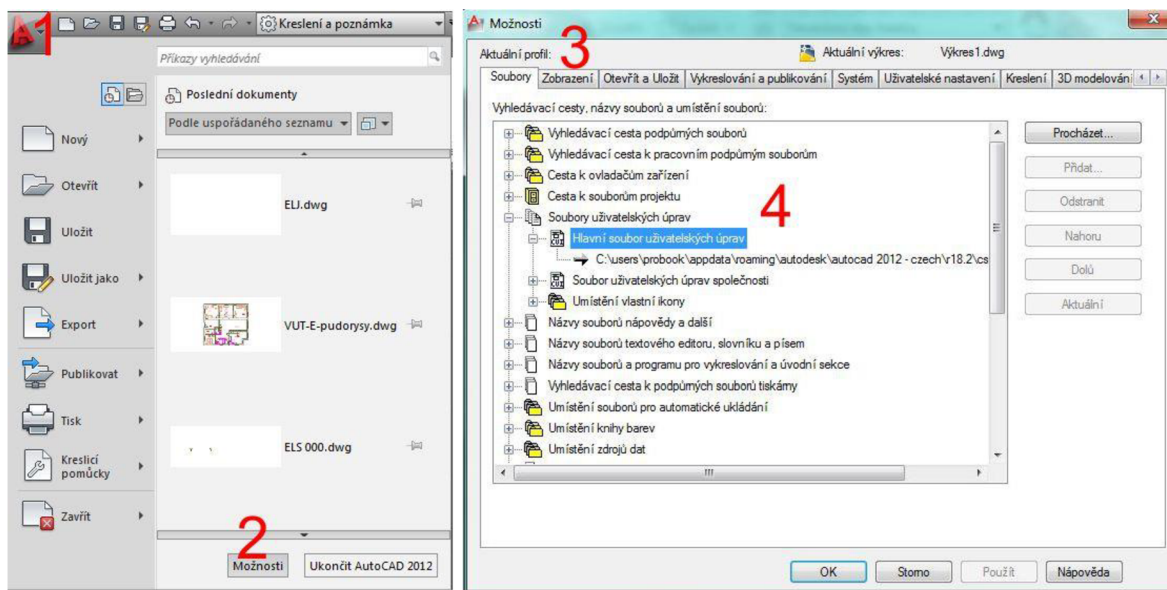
1
Kreslení a poznámka
Příkazy vyhledávání
Poslední dokumenty
Podle uspořádaného seznamu
Nový
Otevřít
Uložit
Uložit jako
Export
Publikovat
Tisk
Kreslicí pomůcky
Zavřít
ELJ.dwg
VUT-E-pudorysy.dwg
ELS 000.dwg
2
Možnosti
Ukončit AutoCAD 2012

Možnosti
Aktuální profil: 3
Aktuální výkres: Výkres1.dwg
Soubory | Zobrazení | Otevřít a Uložit | Vykreslování a publikování | Systém | Uživatelské nastavení | Kreslení | 3D modelování
Vyhledávací cesty, názvy souborů a umístění souborů:
Vyhledávací cesta podpůrných souborů
Vyhledávací cesta k pracovním podpůrným souborům
Cesta k ovladačům zařízení
Cesta k souborům projektu
Soubory uživatelských úprav
4
Hlavní soubor uživatelských úprav
C:\users\probook\appdata\roaming\autodesk\autocad 2012 - czech\r18.2\cs
Soubor uživatelských úprav společnosti
Umístění vlastní ikony
Názvy souborů nápovědy a další
Názvy souborů textového editoru, slovníku a písem
Názvy souborů a programu pro vykreslování a úvodní sekce
Vyhledávací cesta k podpůrným souborů tiskárny
Umístění souborů pro automatické ukládání
Umístění knihy barev
Umístění zdrojů dat
Procházet...
Přidat...
Odstranit
Nahoru
Dolů
Aktuální
OK
Storno
Použít
Nápověda